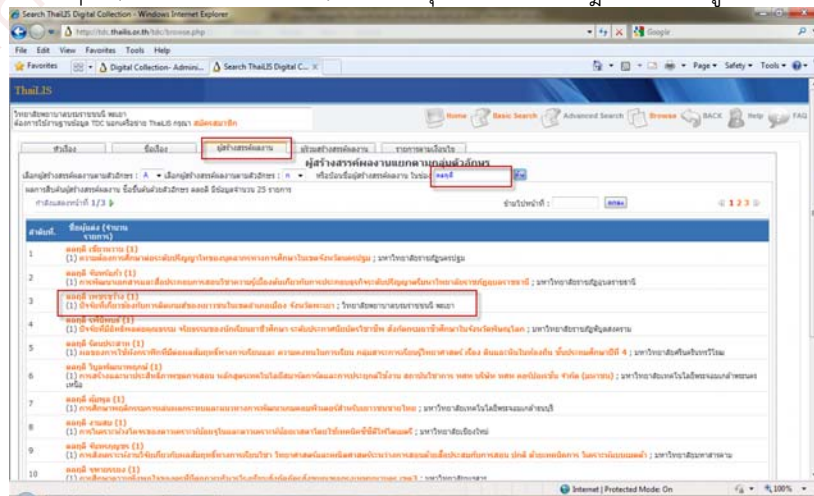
Search ThaiLIS Digital Collection - Windows Internet Explorer
http://tdc.thailis.or.th/tdc/browse.php
Google
File Edit View Favorites Tools Help
Favorites
Digital Collection- Admini...
Search ThaiLIS Digital C...
Page Safety Tools
ThaiLIS
Home
Basic Search
Advanced Search
Browse
BACK
Help
FAQ
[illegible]
ผู้สร้างสรรค์ผลงานแยกตามกลุ่มตัวอักษร
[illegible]
1/3
1 2 3
| ลำดับที่ | ชื่อผู้แต่ง (จำนวนรายการ) |
|---|---|
| 1 | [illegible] (1) |
| 2 | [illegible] (1) |
| 3 | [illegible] (1) |
| 4 | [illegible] (1) |
| 5 | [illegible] (1) |
| 6 | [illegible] (1) |
| 7 | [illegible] (1) |
| 8 | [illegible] (1) |
| 9 | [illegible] (1) |
| 10 | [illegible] (1) |
Internet | Protected Mode: On
100%